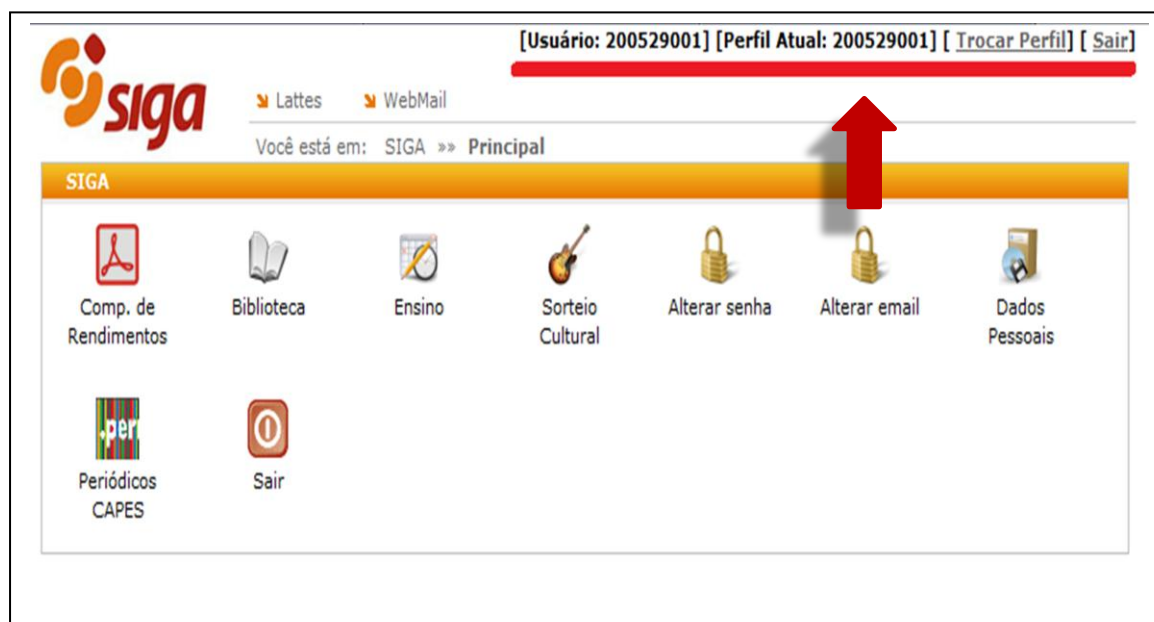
siga

[Usuário: 200529001] [Perfil Atual: 200529001] [ Trocar Perfil] [ Sair]

Lattes WebMail

Você está em: SIGA »» Principal

SIGA

Comp. de Rendimentos

Biblioteca

Ensino

Sorteio Cultural

Alterar senha

Alterar email

Dados Pessoais

.per

Periódicos CAPES

Sair